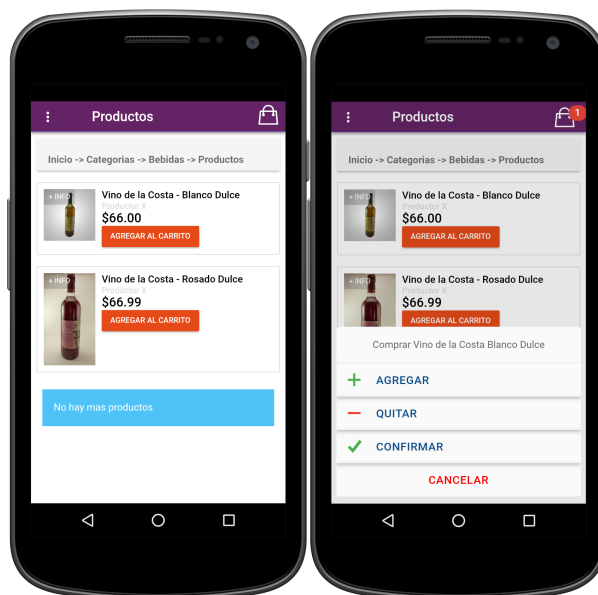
Productos

Inicio -> Categorias -> Bebidas -> Productos

+ INFO
Vino de la Costa - Blanco Dulce
Productor X
$66.00
AGREGAR AL CARRITO

+ INFO
Vino de la Costa - Rosado Dulce
Productor X
$66.99
AGREGAR AL CARRITO

No hay mas productos

Productos
1

Inicio -> Categorias -> Bebidas -> Productos

+ INFO
Vino de la Costa - Blanco Dulce
Productor X
$66.00
AGREGAR AL CARRITO

+ INFO
Vino de la Costa - Rosado Dulce
Productor X
$66.99
AGREGAR AL CARRITO

Comprar Vino de la Costa Blanco Dulce

AGREGAR

QUITAR

CONFIRMAR

CANCELAR